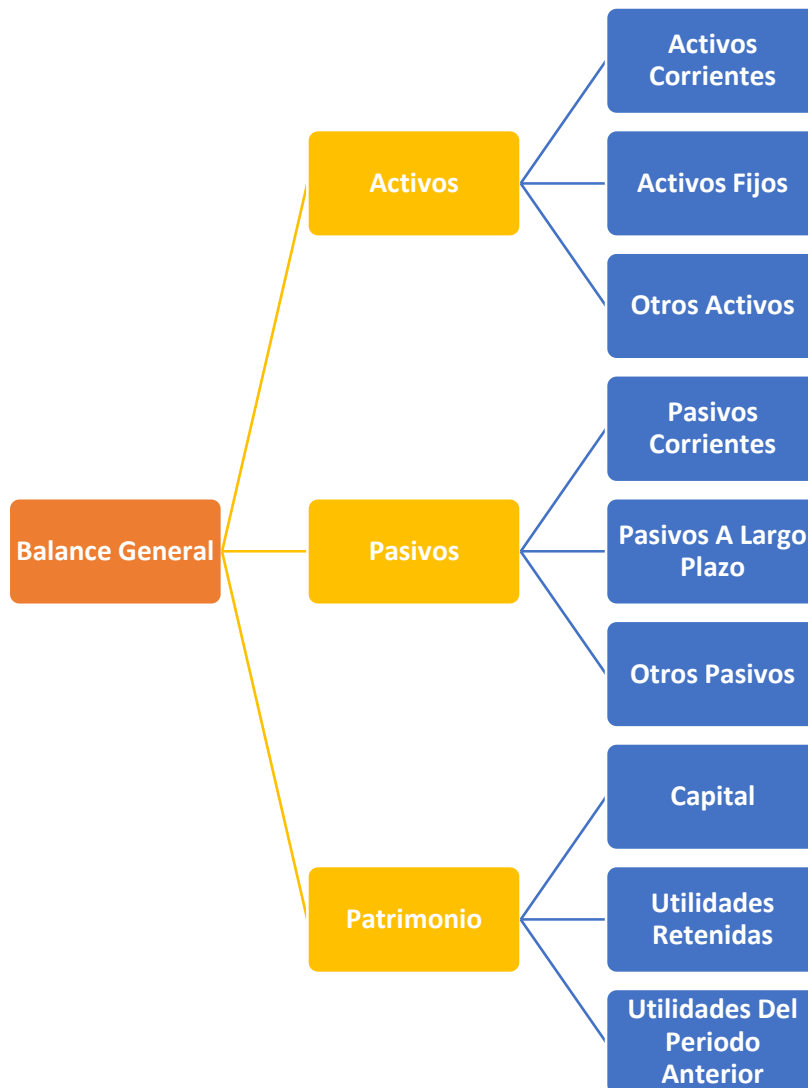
Balance General

Activos

Activos Corrientes

Activos Fijos

Otros Activos

Pasivos

Pasivos Corrientes

Pasivos A Largo Plazo

Otros Pasivos

Patrimonio

Capital

Utilidades Retenidas

Utilidades Del Periodo Anterior